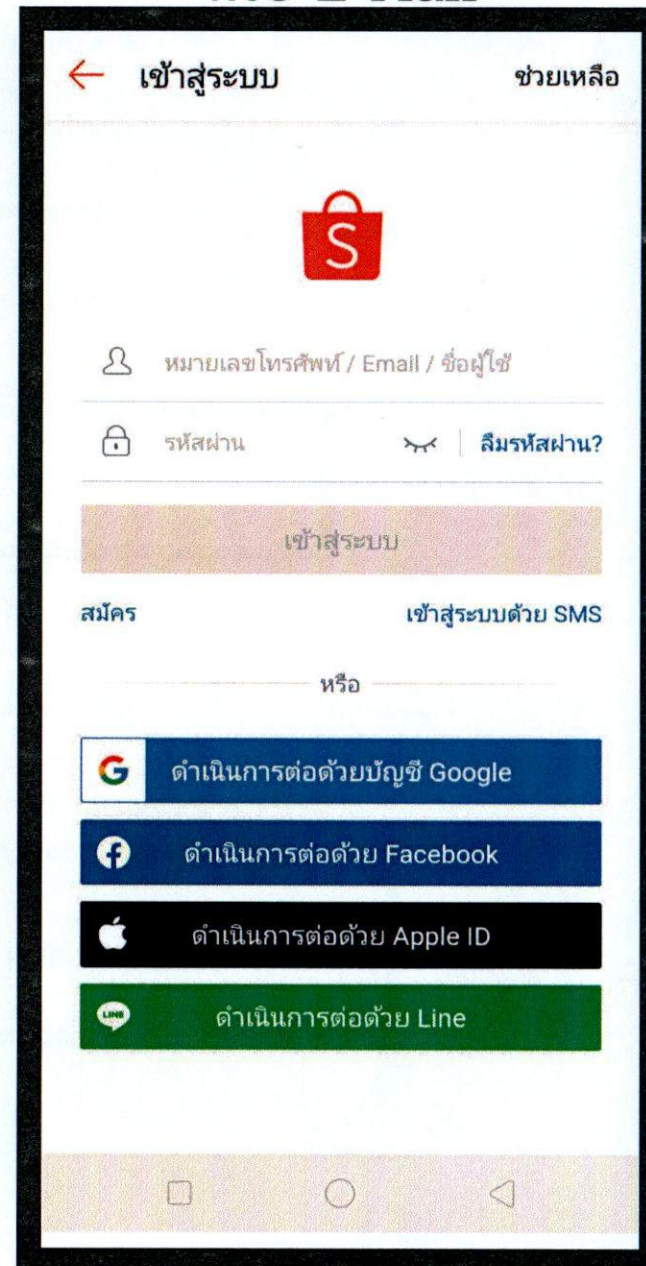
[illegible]

← เข้าสู่ระบบ ช่วยเหลือ

S

หมายเลขโทรศัพท์ / Email / ชื่อผู้ใช้

รหัสผ่าน ลืมรหัสผ่าน?

เข้าสู่ระบบ

สมัคร เข้าสู่ระบบด้วย SMS

หรือ

G ดำเนินการต่อด้วยบัญชี Google

ดำเนินการต่อด้วย Facebook

ดำเนินการต่อด้วย Apple ID

LINE ดำเนินการต่อด้วย Line